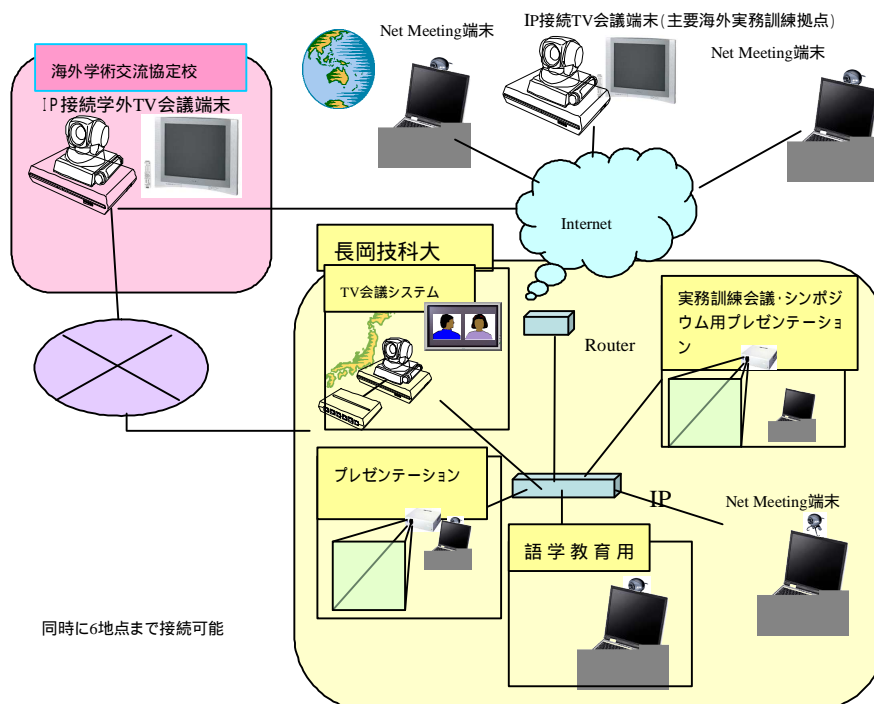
海外学術交流協定校

IP接続学外TV会議端末

Net Meeting端末

IP接続TV会議端末(主要海外実務訓練拠点)

Net Meeting端末

Internet

長岡技科大

TV会議システム

Router

実務訓練会議･シンポジウム用プレゼンテーション

プレゼンテーション

IP

Net Meeting端末

語学教育用

同時に6地点まで接続可能